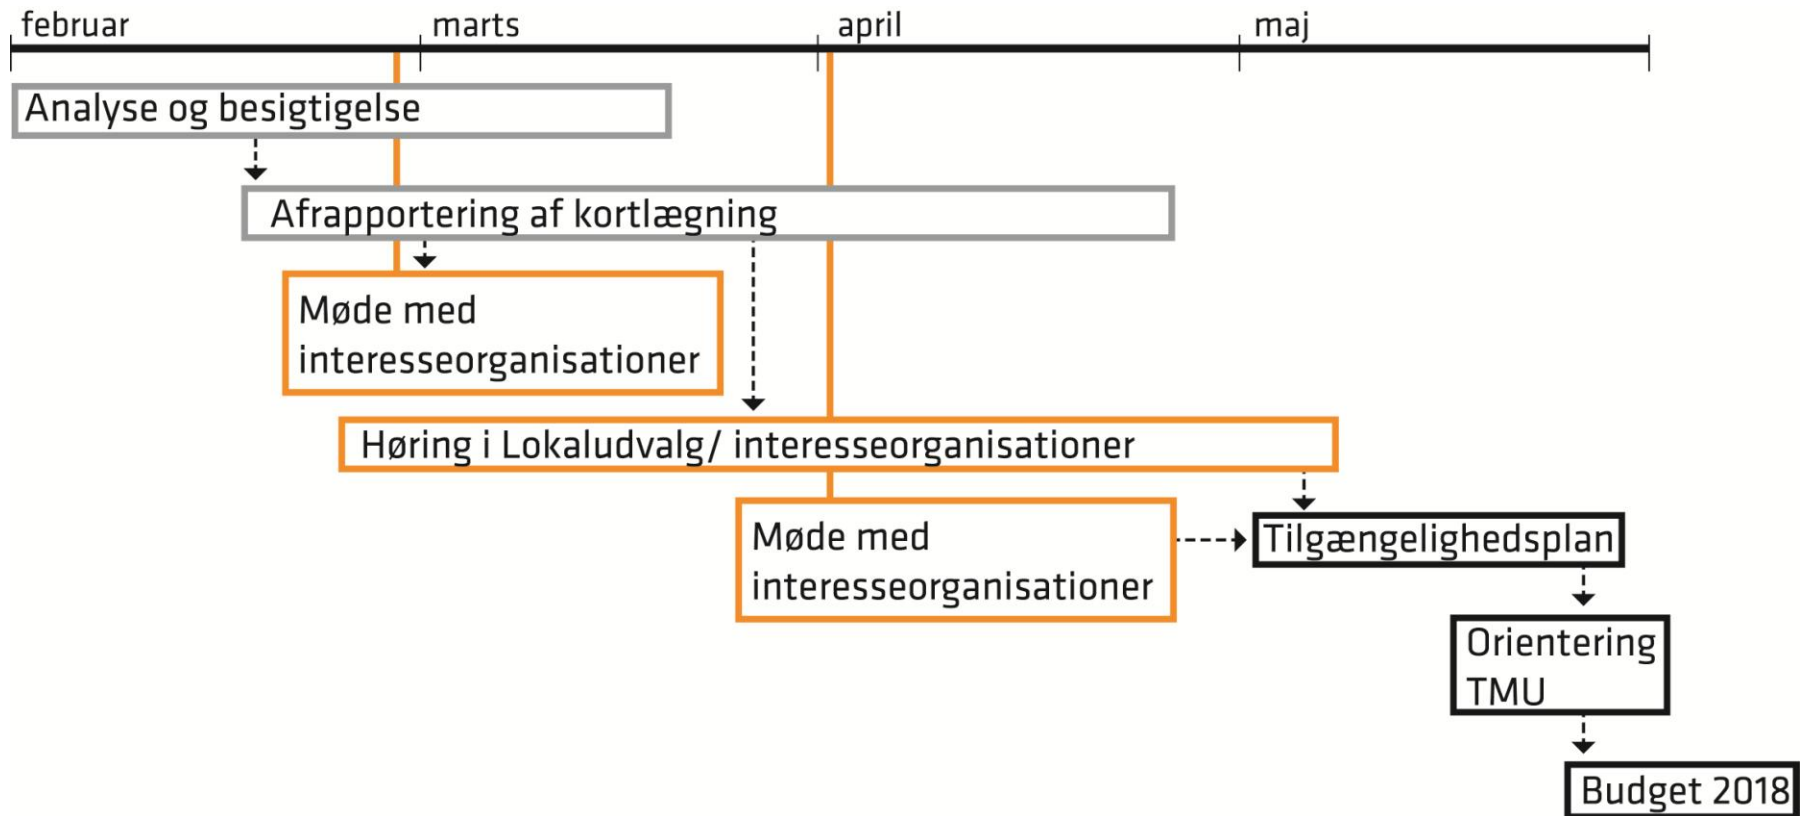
februar marts april maj

Analyse og besigtigelse

Afrapportering af kortlægning

Møde med interesseorganisationer

Høring i Lokaludvalg/ interesseorganisationer

Møde med interesseorganisationer

Tilgængelighedsplan

Orientering TMU

Budget 2018